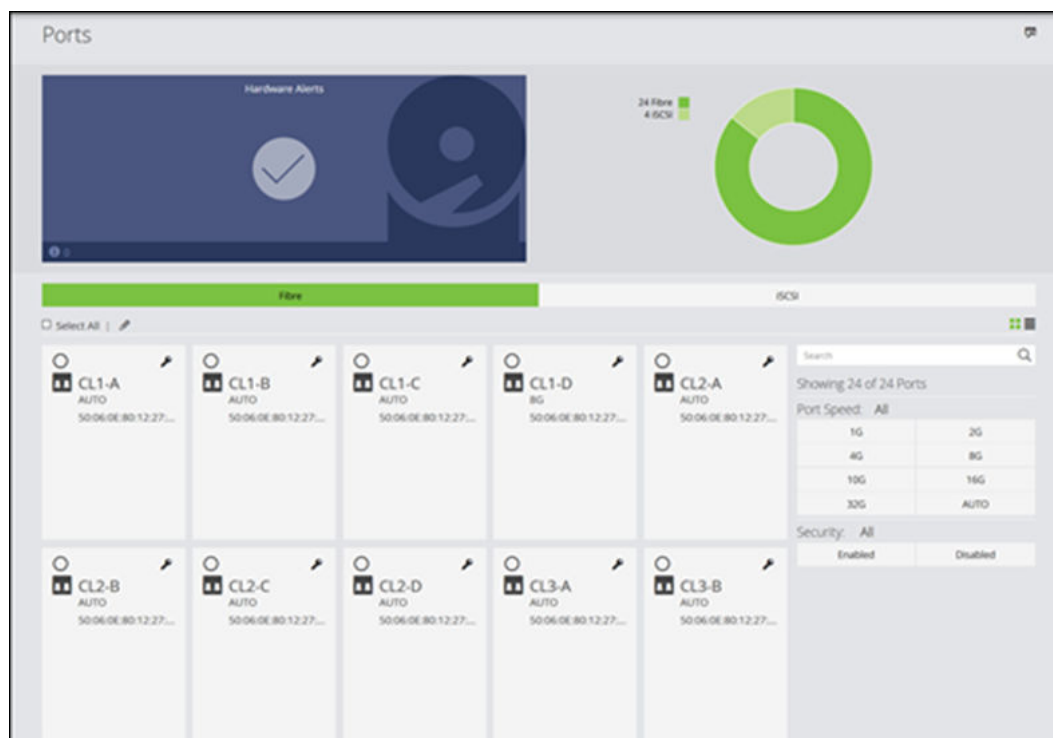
Ports

Hardware Alerts

0

24 Fibre
4 iSCSI

Fibre

iSCSI

Select All |

CL1-A
AUTO
50:06:0E:80:12:27:...

CL1-B
AUTO
50:06:0E:80:12:27:...

CL1-C
AUTO
50:06:0E:80:12:27:...

CL1-D
8G
50:06:0E:80:12:27:...

CL2-A
AUTO
50:06:0E:80:12:27:...

CL2-B
AUTO
50:06:0E:80:12:27:...

CL2-C
AUTO
50:06:0E:80:12:27:...

CL2-D
AUTO
50:06:0E:80:12:27:...

CL3-A
AUTO
50:06:0E:80:12:27:...

CL3-B
AUTO
50:06:0E:80:12:27:...

Search

Showing 24 of 24 Ports

Port Speed: All

| 1G | 2G |
|---|---|
| 4G | 8G |
| 10G | 16G |
| 32G | AUTO |

Security: All

| Enabled | Disabled |
|---|---|